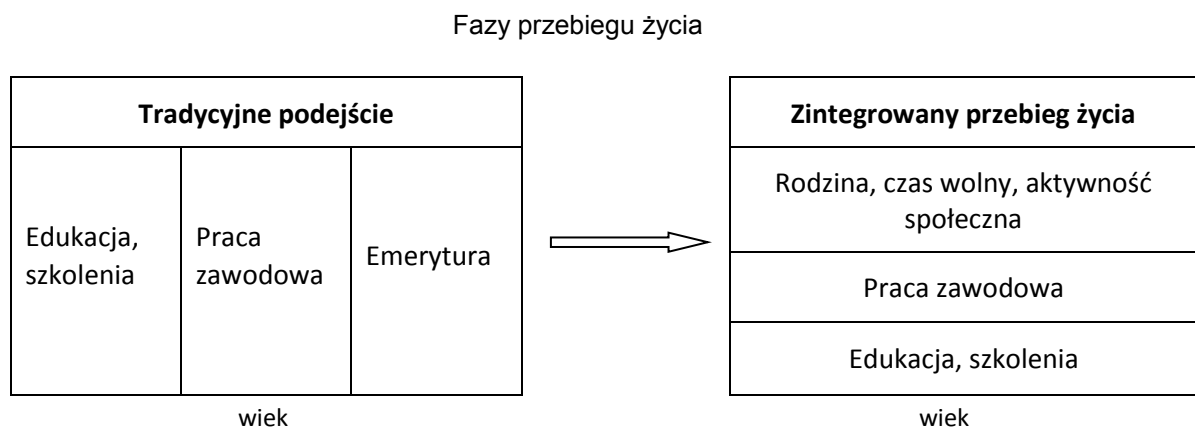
Fazy przebiegu życia

| Tradycyjne podejście | | |
|---|---|---|
| Edukacja, szkolenia | Praca zawodowa | Emerytura |

wiek

| Zintegrowany przebieg życia |
|---|
| Rodzina, czas wolny, aktywność społeczna |
| Praca zawodowa |
| Edukacja, szkolenia |

wiek